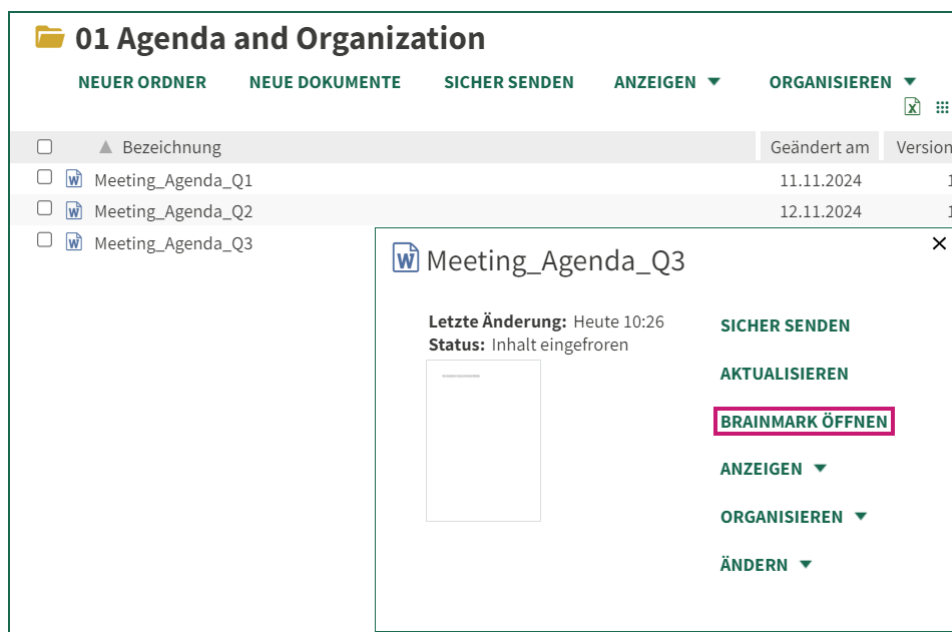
01 Agenda and Organization

NEUER ORDNER NEUE DOKUMENTE SICHER SENDEN ANZEIGEN ▼ ORGANISIEREN ▼

| | ▲ Bezeichnung | Geändert am | Version |
|---|---|---|---|
| ☐ | Meeting_Agenda_Q1 | 11.11.2024 | 1 |
| ☐ | Meeting_Agenda_Q2 | 12.11.2024 | 1 |
| ☐ | Meeting_Agenda_Q3 | | |

Meeting_Agenda_Q3

×

Letzte Änderung: Heute 10:26
Status: Inhalt eingefroren

SICHER SENDEN
AKTUALISIEREN
BRAINMARK ÖFFNEN
ANZEIGEN ▼
ORGANISIEREN ▼
ÄNDERN ▼